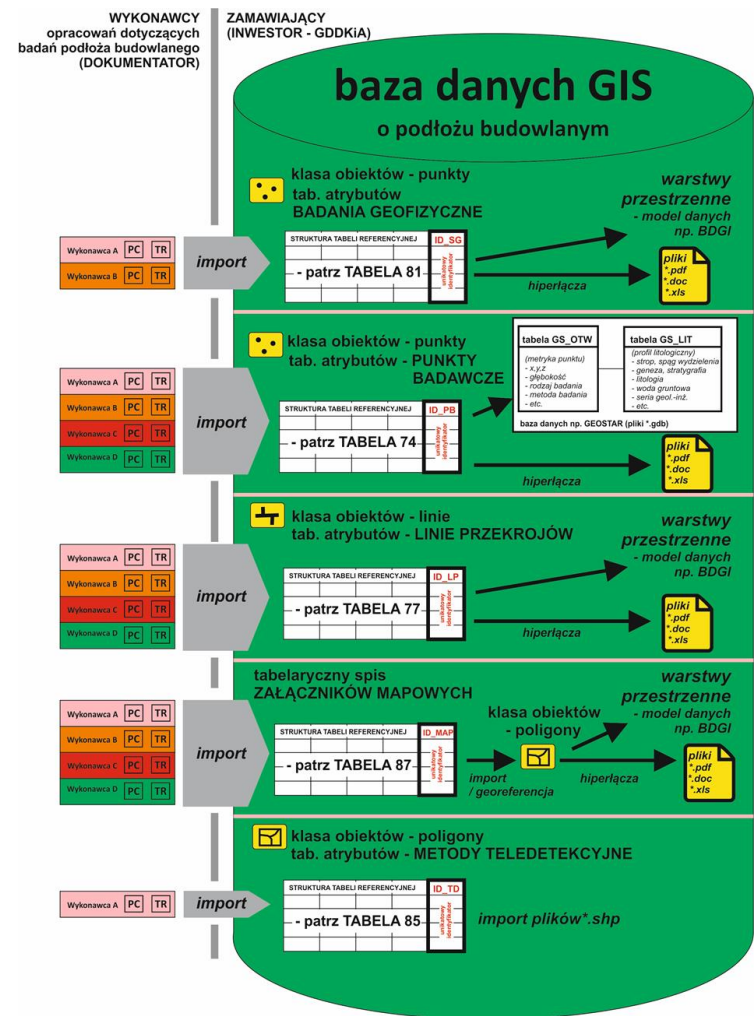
WYKONAWCY
opracowań dotyczących badań podłoża budowlanego
(DOKUMENTATOR)

ZAMAWIAJĄCY
(INWESTOR - GDDKiA)

baza danych GIS
o podłożu budowlanym

klasa obiektów - punkty
tab. atrybutów
BADANIA GEOFIZYCZNE

warstwy przestrzenne
- model danych np. BDGI

Wykonawca A PC TR
Wykonawca B PC TR

import

STRUKTURA TABELI REFERENCYJNEJ
ID_SG
- patrz TABELA 81
unikatowy identyfikator

hiperłącza

pliki
*.pdf
*.doc
*.xls

klasa obiektów - punkty
tab. atrybutów - PUNKTY BADAWCZE

tabela GS_OTW
(metryka punktu)
- x,y,z
- głębokość
- rodzaj badania
- metoda badania
- etc.

tabela GS_LIT
(profil litologiczny)
- strop, spąg wydzielenia
- geneza, stratygrafia
- litologia
- woda gruntowa
- seria geol.-inż.
- etc.

baza danych np. GEOSTAR (pliki *.gdb)

Wykonawca A PC TR
Wykonawca B PC TR
Wykonawca C PC TR
Wykonawca D PC TR

import

STRUKTURA TABELI REFERENCYJNEJ
ID_PB
- patrz TABELA 74
unikatowy identyfikator

hiperłącza

pliki
*.pdf
*.doc
*.xls

klasa obiektów - linie
tab. atrybutów - LINIE PRZEKROJÓW

warstwy przestrzenne
- model danych np. BDGI

Wykonawca A PC TR
Wykonawca B PC TR
Wykonawca C PC TR
Wykonawca D PC TR

import

STRUKTURA TABELI REFERENCYJNEJ
ID_LP
- patrz TABELA 77
unikatowy identyfikator

hiperłącza

pliki
*.pdf
*.doc
*.xls

tabelaryczny spis
ZAŁĄCZNIKÓW MAPOWYCH

warstwy przestrzenne
- model danych np. BDGI

Wykonawca A PC TR
Wykonawca B PC TR
Wykonawca C PC TR
Wykonawca D PC TR

import

STRUKTURA TABELI REFERENCYJNEJ
ID_MAP
- patrz TABELA 87
unikatowy identyfikator

klasa obiektów
- poligony

import / georeferencja

hiperłącza

pliki
*.pdf
*.doc
*.xls

klasa obiektów - poligony
tab. atrybutów - METODY TELEDETEKCYJNE

Wykonawca A PC TR

import

STRUKTURA TABELI REFERENCYJNEJ
ID_TD
- patrz TABELA 85
unikatowy identyfikator

import plików*.shp